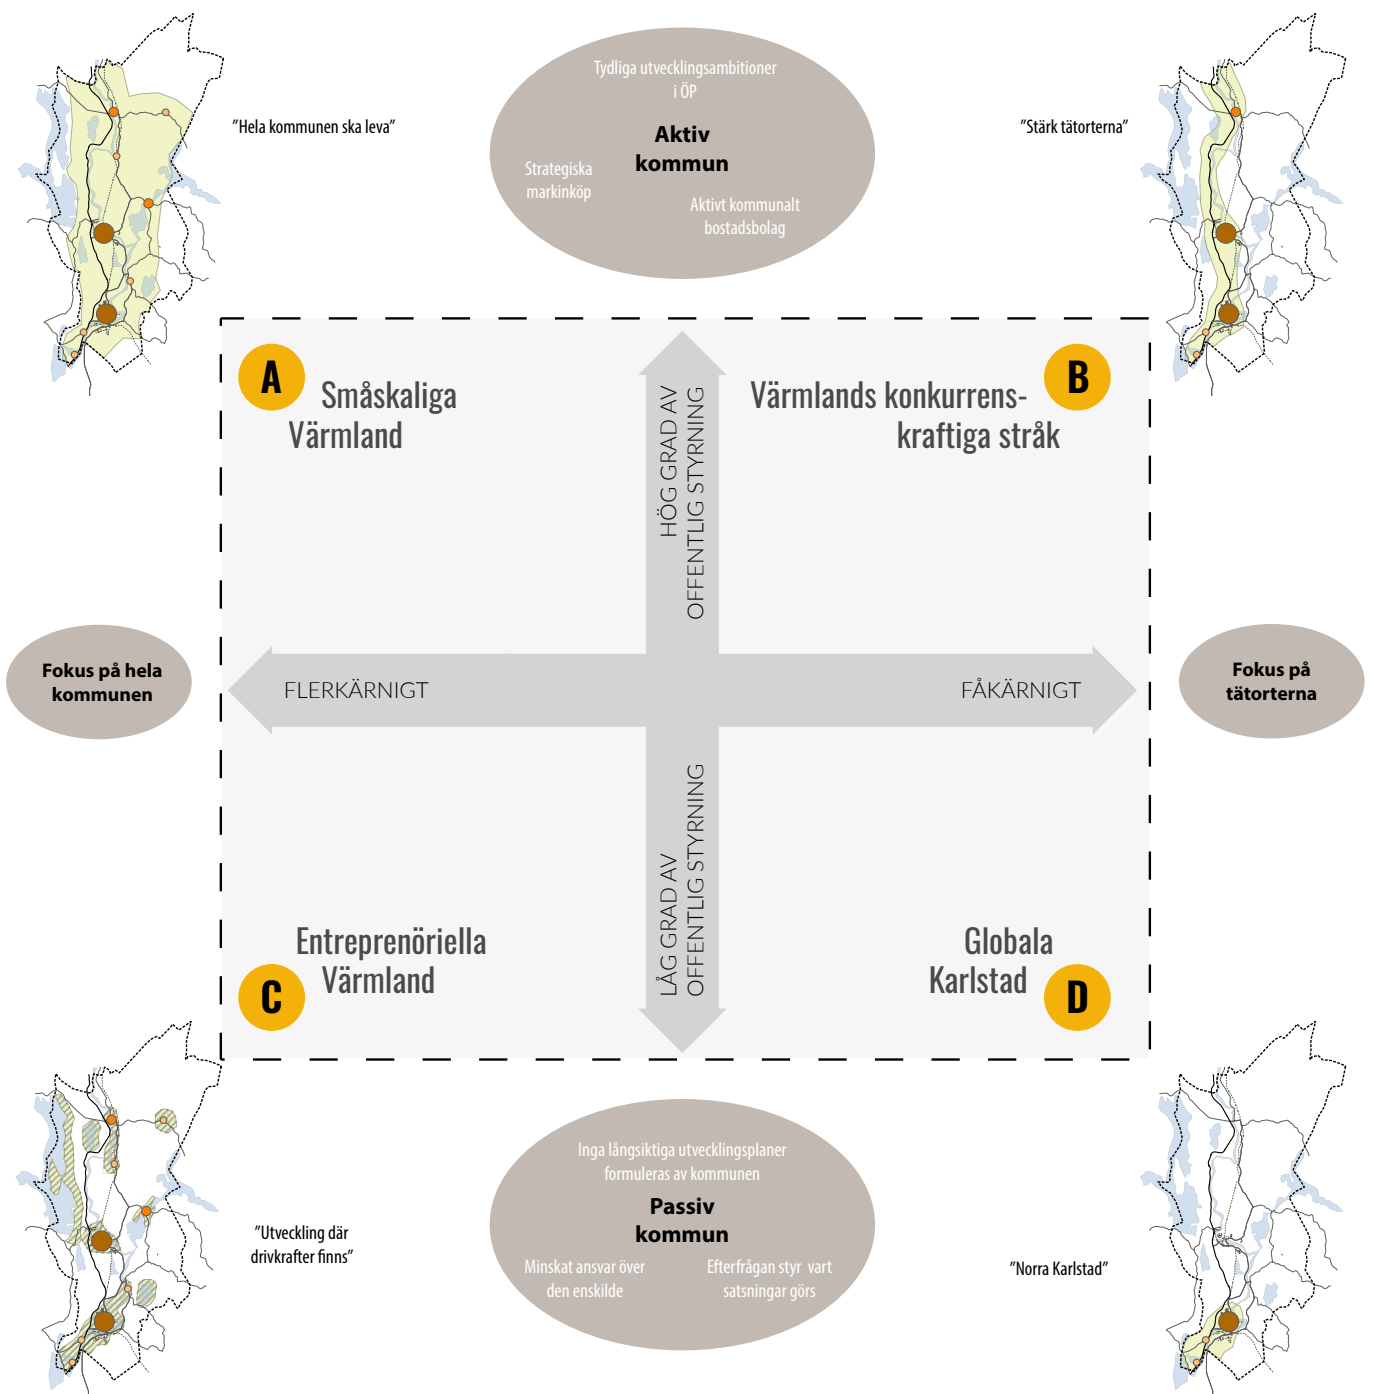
Tydliga utvecklingsambitioner i ÖP

Aktiv kommun

Strategiska markinköp

Aktivt kommunalt bostadsbolag

"Hela kommunen ska leva"

"Stärk tätorterna"

A

Småskaliga Värmland

HÖG GRAD AV OFFENTLIG STYRNING

Värmlands konkurrenskraftiga stråk

B

Fokus på hela kommunen

FLERKÄRNIGT

FÅKÄRNIGT

Fokus på tätorterna

LÅG GRAD AV OFFENTLIG STYRNING

Entreprenöriella Värmland

C

Globala Karlstad

D

Inga långsiktiga utvecklingsplaner formuleras av kommunen

Passiv kommun

Minskat ansvar över den enskilde

Efterfrågan styr vart satsningar görs

"Utveckling där drivkrafter finns"

"Norra Karlstad"